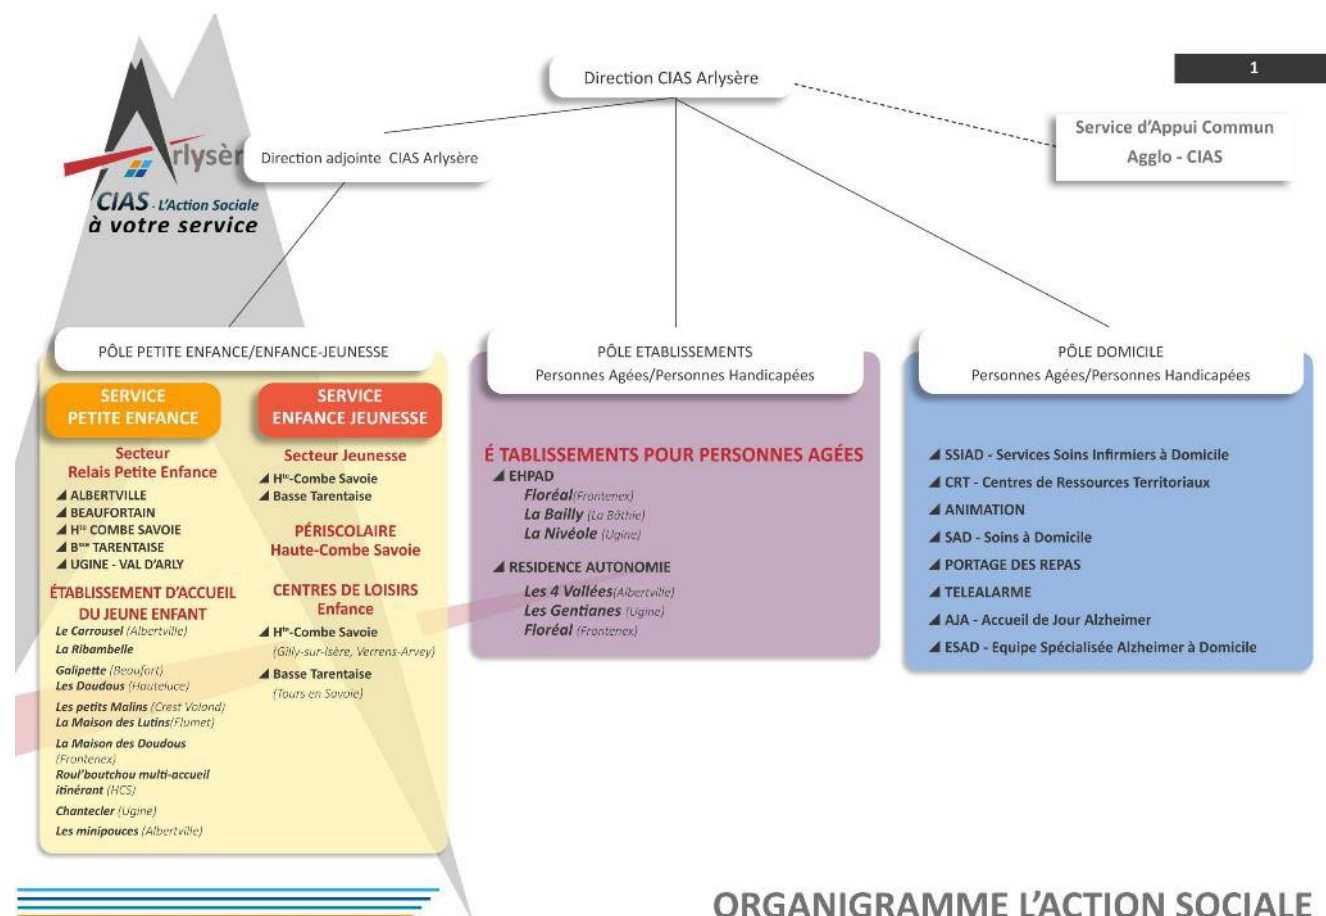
1

Direction CIAS Arlysère

Arlysère
CIAS - L'Action Sociale
à votre service

Direction adjointe CIAS Arlysère

Service d'Appui Commun
Agglo - CIAS

PÔLE PETITE ENFANCE/ENFANCE-JEUNESSE

SERVICE PETITE ENFANCE

Secteur
Relais Petite Enfance
ALBERTVILLE
BEAUFORTAIN
H$^{te}$ COMBE SAVOIE
B$^{sse}$ TARENTAISE
UGINE - VAL D'ARLY

ÉTABLISSEMENT D'ACCUEIL DU JEUNE ENFANT
Le Carrousel (Albertville)
La Ribambelle
Galipette (Beaufort)
Les Doudous (Hauteluce)
Les petits Malins (Crest Voland)
La Maison des Lutins (Flumet)
La Maison des Doudous (Frontenex)
Roul'boutchou multi-accueil itinérant (HCS)
Chantecler (Ugine)
Les minipouces (Albertville)

SERVICE ENFANCE JEUNESSE

Secteur Jeunesse
H$^{te}$-Combe Savoie
Basse Tarentaise

PÉRISCOLAIRE
Haute-Combe Savoie

CENTRES DE LOISIRS
Enfance
H$^{te}$-Combe Savoie
(Gilly-sur-Isère, Verrens-Arvey)
Basse Tarentaise
(Tours en Savoie)

PÔLE ETABLISSEMENTS
Personnes Agées/Personnes Handicapées

É TABLISSEMENTS POUR PERSONNES AGÉES
EHPAD
Floréal (Frontenex)
La Bailly (La Bâthie)
La Nivéole (Ugine)

RESIDENCE AUTONOMIE
Les 4 Vallées (Albertville)
Les Gentianes (Ugine)
Floréal (Frontenex)

PÔLE DOMICILE
Personnes Agées/Personnes Handicapées

SSIAD - Services Soins Infirmiers à Domicile
CRT - Centres de Ressources Territoriaux
ANIMATION
SAD - Soins à Domicile
PORTAGE DES REPAS
TELEALARME
AJA - Accueil de Jour Alzheimer
ESAD - Equipe Spécialisée Alzheimer à Domicile

ORGANIGRAMME L'ACTION SOCIALE